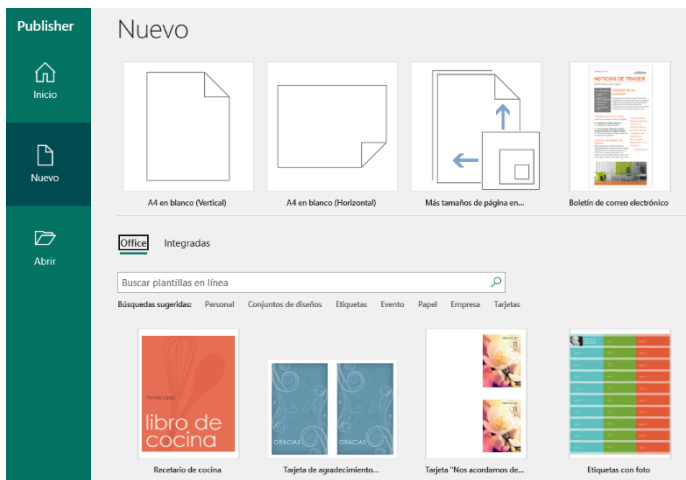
Publisher

Inicio

Nuevo

Abrir

Nuevo

A4 en blanco (Vertical)

A4 en blanco (Horizontal)

Más tamaños de página en...

NOTICIAS DE TRADER

Boletín de correo electrónico

Office

Integradas

Buscar plantillas en línea

Búsquedas sugeridas: Personal Conjuntos de diseños Etiquetas Evento Papel Empresa Tarjetas

libro de cocina

Recetario de cocina

GRACIAS

GRACIAS

Tarjeta de agradecimiento...

Tarjeta "Nos acordamos de...

Etiquetas con foto